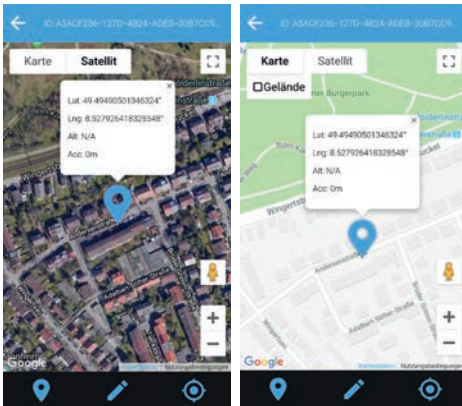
ID: A5ACF236-127D-4824-ADEB-30B7CC9...

Karte
Satellit

×
Lat: 49.494905013463​24°
Lng: 8.527926418328548°
Alt: N/A
Acc: 0m

+
−

Google

ID: A5ACF236-127D-4824-ADEB-30B7CC9...

Karte
Satellit
Gelände

×
Lat: 49.494905013463​24°
Lng: 8.527926418328548°
Alt: N/A
Acc: 0m

Wingertstraße

Adalbert-Stifter-Straße

+
−

Google
Nutzungsbedingungen